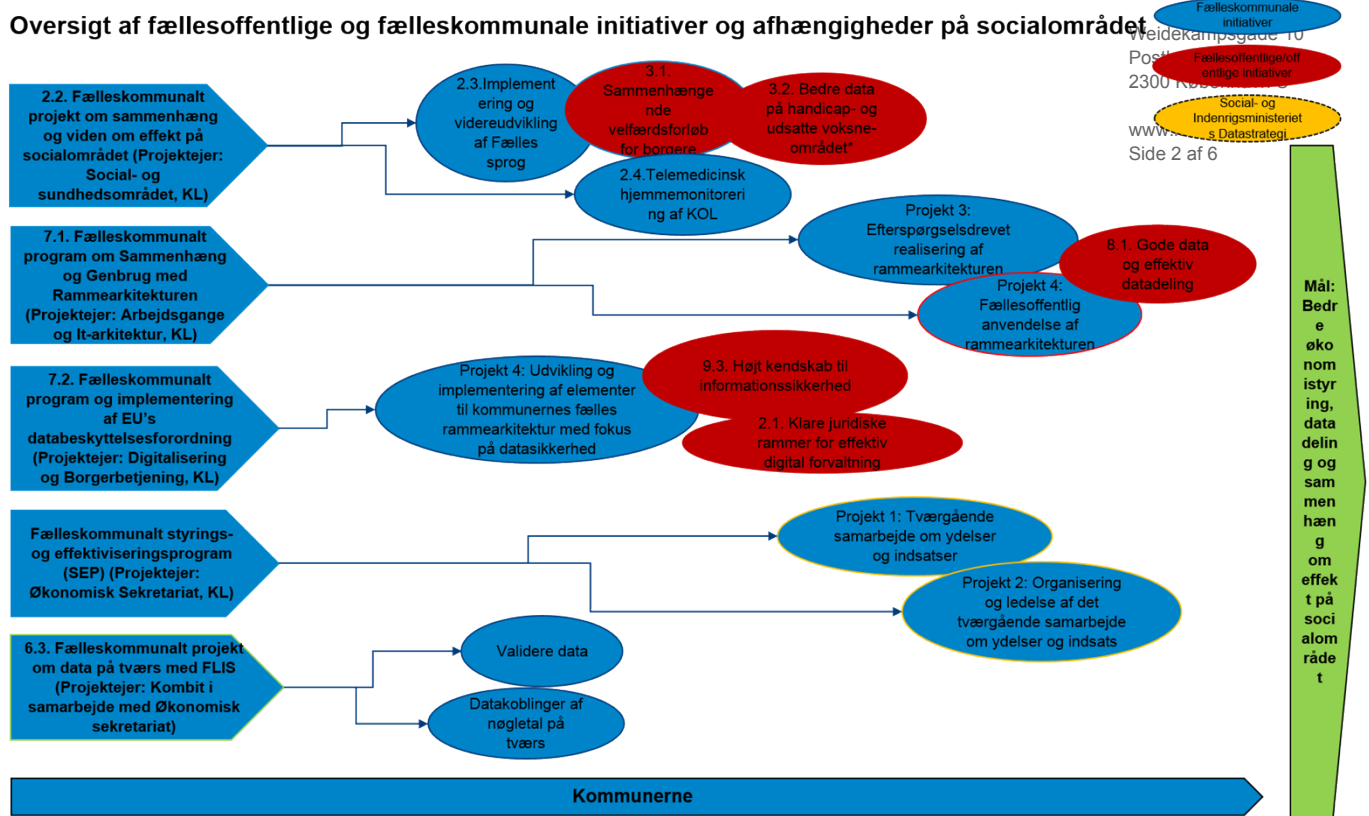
Oversigt af fællesoffentlige og fælleskommunale initiativer og afhængigheder på socialområdet

Fælleskommunale initiativer

Fællesoffentlige/offentlige initiativer

Social- og Indenrigsministeriets Datastrategi

Weidekampsgade 10
Post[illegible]
2300 København S
www.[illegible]
Side 2 af 6

2.2. Fælleskommunalt projekt om sammenhæng og viden om effekt på socialområdet (Projektejer: Social- og sundhedsområdet, KL)

2.3.Implementering og videreudvikling af Fælles sprog

3.1. Sammenhængende velfærdsforløb for borgere

3.2. Bedre data på handicap- og udsatte voksne-området*

2.4.Telemedicinsk hjemmemonitorering af KOL

7.1. Fælleskommunalt program om Sammenhæng og Genbrug med Rammearkitekturen (Projektejer: Arbejdsgange og It-arkitektur, KL)

Projekt 3: Efterspørgselsdrevet realisering af rammearkitekturen

8.1. Gode data og effektiv datadeling

Projekt 4: Fællesoffentlig anvendelse af rammearkitekturen

7.2. Fælleskommunalt program og implementering af EU's databeskyttelsesforordning (Projektejer: Digitalisering og Borgerbetjening, KL)

Projekt 4: Udvikling og implementering af elementer til kommunernes fælles rammearkitektur med fokus på datasikkerhed

9.3. Højt kendskab til informationssikkerhed

2.1. Klare juridiske rammer for effektiv digital forvaltning

Fælleskommunalt styrings- og effektiviseringsprogram (SEP) (Projektejer: Økonomisk Sekretariat, KL)

Projekt 1: Tværgående samarbejde om ydelser og indsatser

Projekt 2: Organisering og ledelse af det tværgående samarbejde om ydelser og indsats

6.3. Fælleskommunalt projekt om data på tværs med FLIS (Projektejer: Kombit i samarbejde med Økonomisk sekretariat)

Validere data

Datakoblinger af nøgletal på tværs

Mål: Bedre økonomistyring, datadeling og sammenhæng om effekt på socialområdet

Kommunerne